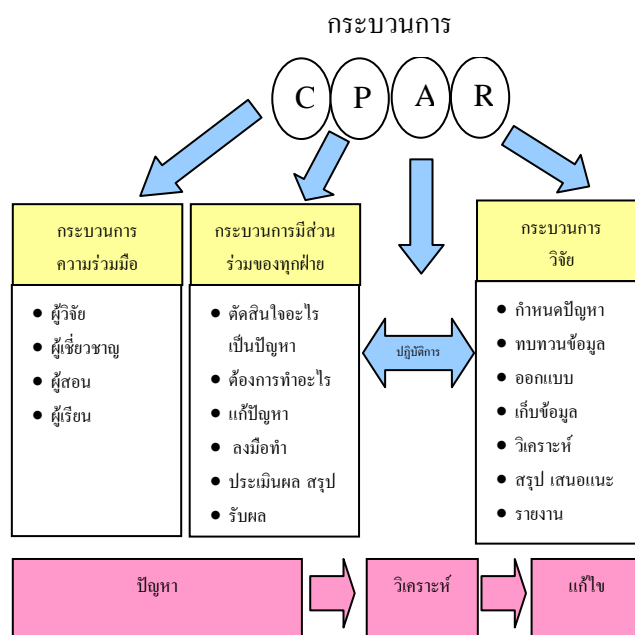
กระบวนการ

C P A R

กระบวนการ ความร่วมมือ

- ผู้วิจัย
- ผู้เชี่ยวชาญ
- ผู้สอน
- ผู้เรียน

กระบวนการมีส่วนร่วมของทุกฝ่าย

- ตัดสินใจอะไรเป็นปัญหา
- ต้องการทำอะไร
- แก้ปัญหา
- ลงมือทำ
- ประเมินผล สรุป
- รับผล

ปฏิบัติการ

กระบวนการ วิจัย

- กำหนดปัญหา
- ทบทวนข้อมูล
- ออกแบบ
- เก็บข้อมูล
- วิเคราะห์
- สรุป เสนอแนะ
- รายงาน

ปัญหา

วิเคราะห์

แก้ไข